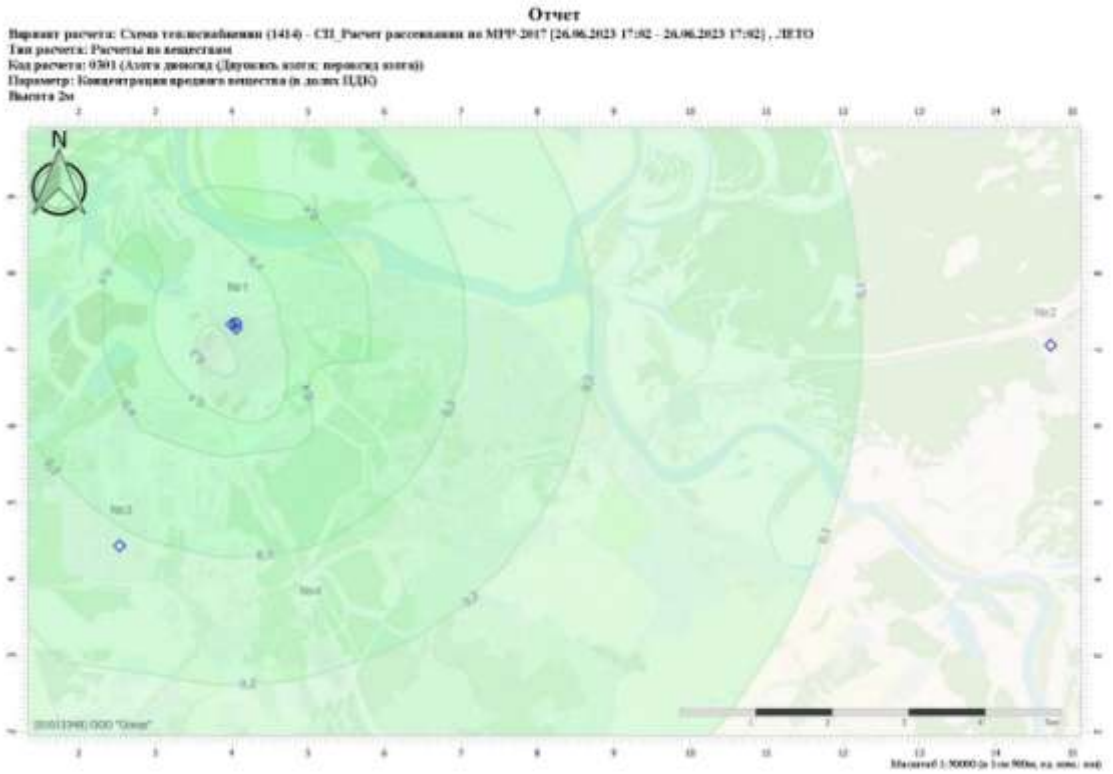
Отчет

Вариант расчета: Схема теплоснабжения (1414) - СП_Расчет рассеивания по МРР-2017 [26.06.2023 17:02 - 26.06.2023 17:02] , ЛЕТО
Тип расчета: Расчеты по веществам
Код расчета: 0301 (Азота диоксид (Двуокись азота; пероксид азота))
Параметр: Концентрация вредного вещества (в долях ПДК)
Высота 2м

2 3 4 5 6 7 8 9 10 11 12 13 14 15

N

№1

№2

№3

№4

0,5

0,4

0,3

0,2

0,1

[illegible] ООО "Софт"

1 2 3 4 5км

2 3 4 5 6 7 8 9 10 11 12 13 14 15

Масштаб 1:50000 (в 1см 500м, ед. изм.: км)